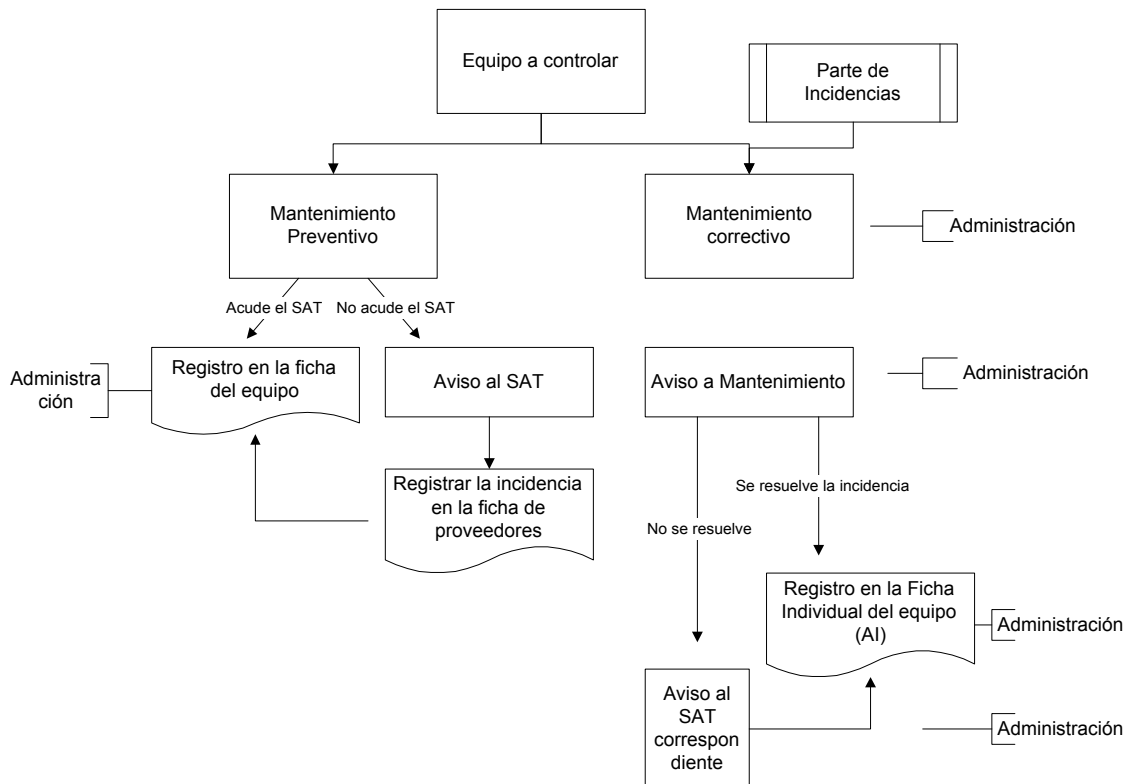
Equipo a controlar

Parte de Incidencias

Mantenimiento Preventivo

Mantenimiento correctivo

Administración

Acude el SAT

No acude el SAT

Administración

Registro en la ficha del equipo

Aviso al SAT

Aviso a Mantenimiento

Administración

Registrar la incidencia en la ficha de proveedores

Se resuelve la incidencia

No se resuelve

Registro en la Ficha Individual del equipo (AI)

Administración

Aviso al SAT correspondiente

Administración